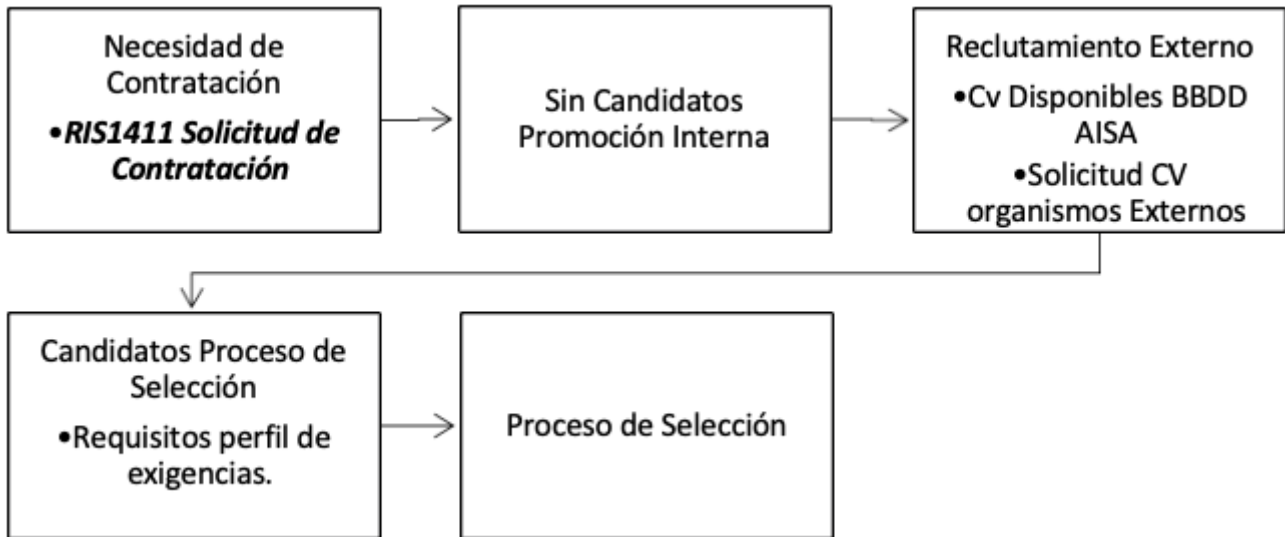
Necesidad de Contratación

•RIS1411 Solicitud de Contratación

Sin Candidatos Promoción Interna

Reclutamiento Externo

•Cv Disponibles BBDD AISA

•Solicitud CV organismos Externos

Candidatos Proceso de Selección

•Requisitos perfil de exigencias.

Proceso de Selección